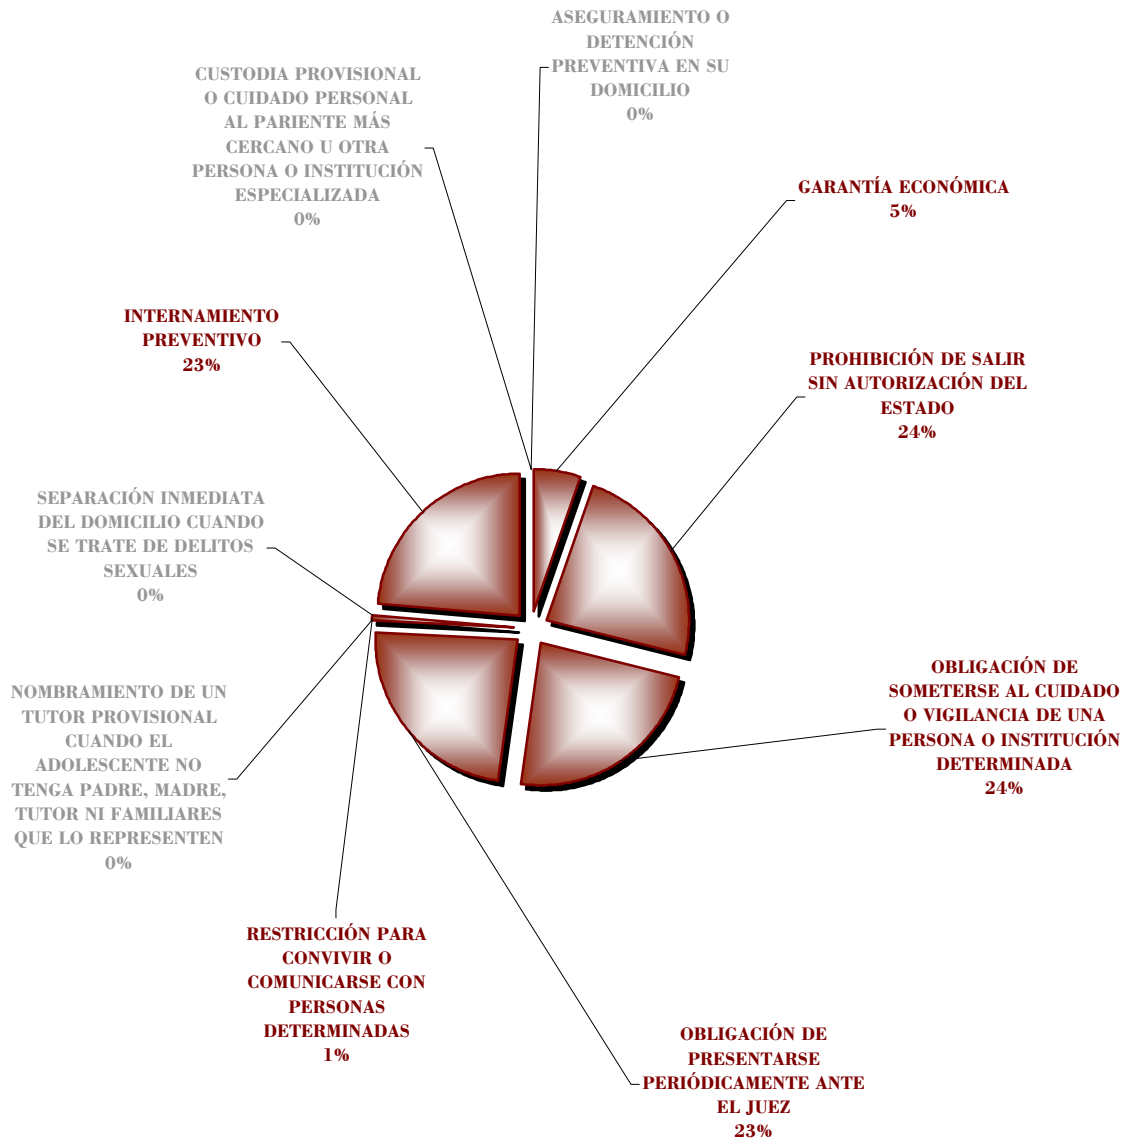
ASEGURAMIENTO O DETENCIÓN PREVENTIVA EN SU DOMICILIO
0%

CUSTODIA PROVISIONAL O CUIDADO PERSONAL AL PARIENTE MÁS CERCANO U OTRA PERSONA O INSTITUCIÓN ESPECIALIZADA
0%

GARANTÍA ECONÓMICA
5%

INTERNAMIENTO PREVENTIVO
23%

PROHIBICIÓN DE SALIR SIN AUTORIZACIÓN DEL ESTADO
24%

SEPARACIÓN INMEDIATA DEL DOMICILIO CUANDO SE TRATE DE DELITOS SEXUALES
0%

OBLIGACIÓN DE SOMETERSE AL CUIDADO O VIGILANCIA DE UNA PERSONA O INSTITUCIÓN DETERMINADA
24%

NOMBRAMIENTO DE UN TUTOR PROVISIONAL CUANDO EL ADOLESCENTE NO TENGA PADRE, MADRE, TUTOR NI FAMILIARES QUE LO REPRESENTEN
0%

RESTRICCIÓN PARA CONVIVIR O COMUNICARSE CON PERSONAS DETERMINADAS
1%

OBLIGACIÓN DE PRESENTARSE PERIÓDICAMENTE ANTE EL JUEZ
23%